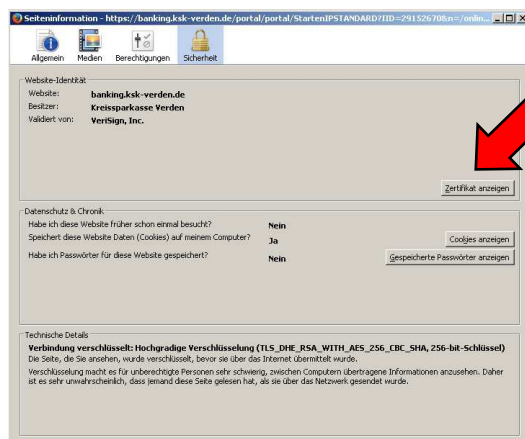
Seiteninformation - https://banking.ksk-verden.de/portal/portal/StartenIPSTANDARD?IID=291526708n=/onlin...

Allgemein Medien Berechtigungen Sicherheit

Website-Identität

Website: banking.ksk-verden.de

Besitzer: Kreissparkasse Verden

Validiert von: VeriSign, Inc.

Zertifikat anzeigen

Datenschutz & Chronik

Habe ich diese Website früher schon einmal besucht? Nein

Speichert diese Website Daten (Cookies) auf meinem Computer? Ja

Cookies anzeigen

Habe ich Passwörter für diese Website gespeichert? Nein

Gespeicherte Passwörter anzeigen

Technische Details

Verbindung verschlüsselt: Hochgradige Verschlüsselung (TLS_DHE_RSA_WITH_AES_256_CBC_SHA, 256-bit-Schlüssel)

Die Seite, die Sie ansehen, wurde verschlüsselt, bevor sie über das Internet übermittelt wurde.

Verschlüsselung macht es für unberechtigte Personen sehr schwierig, zwischen Computern übertragene Informationen anzusehen. Daher ist es sehr unwahrscheinlich, dass jemand diese Seite gelesen hat, als sie über das Netzwerk gesendet wurde.